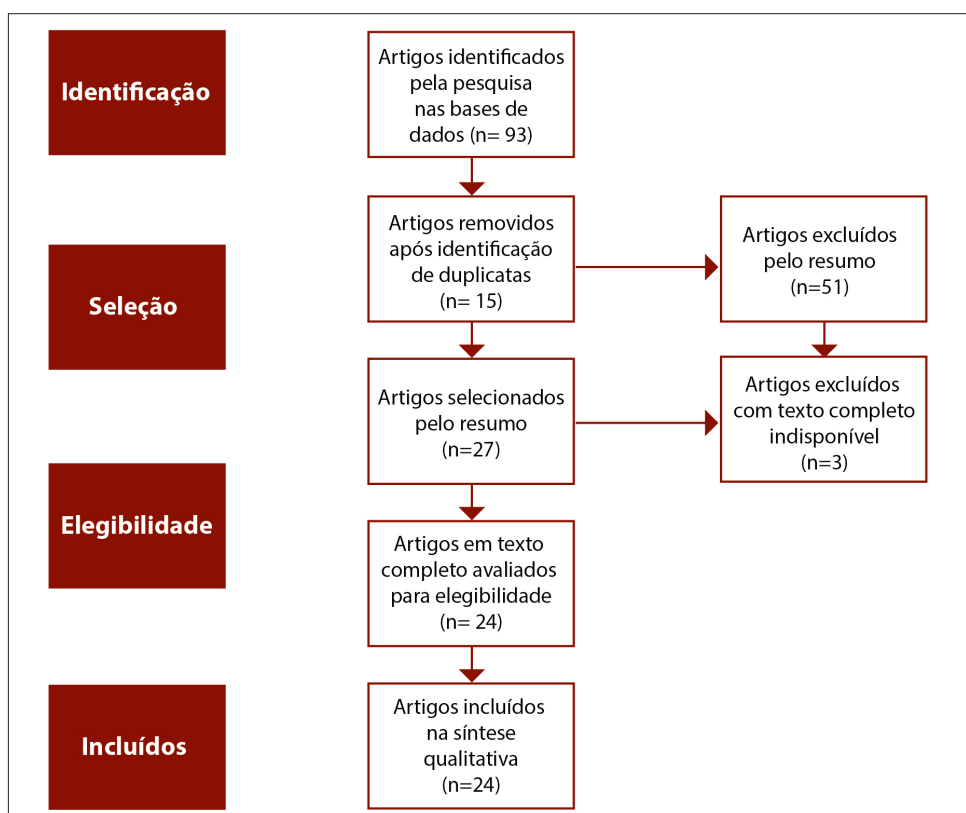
Identificação

Artigos identificados pela pesquisa nas bases de dados (n= 93)

Seleção

Artigos removidos após identificação de duplicatas (n= 15)

Artigos excluídos pelo resumo (n=51)

Artigos selecionados pelo resumo (n=27)

Artigos excluídos com texto completo indisponível (n=3)

Elegibilidade

Artigos em texto completo avaliados para elegibilidade (n= 24)

Incluídos

Artigos incluídos na síntese qualitativa (n=24)